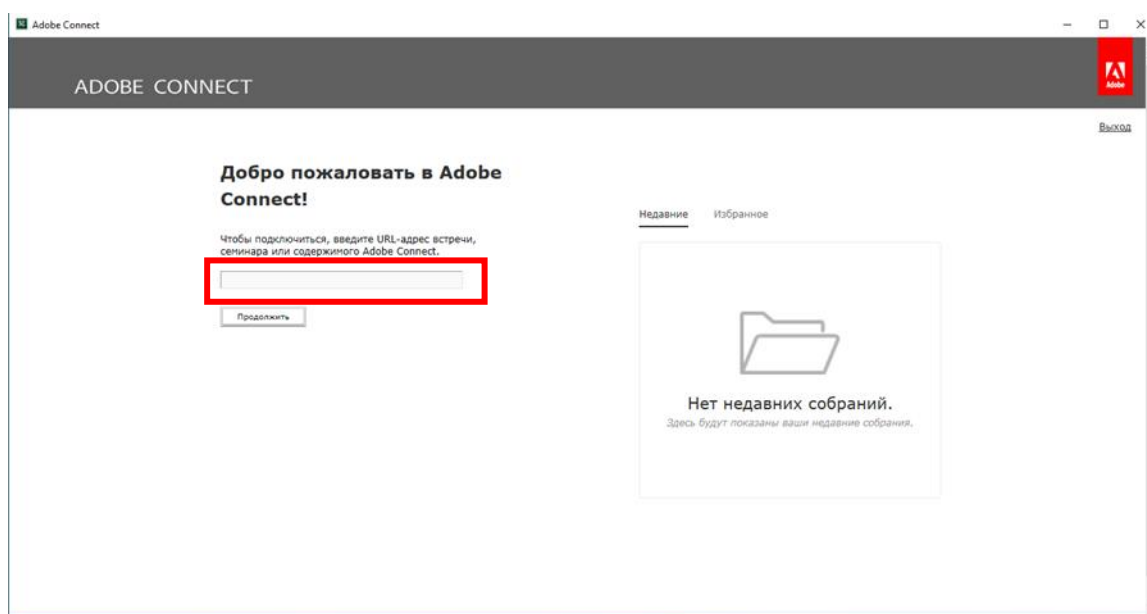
Adobe Connect

ADOBE CONNECT

Adobe

Выход

Добро пожаловать в Adobe Connect!

Чтобы подключиться, введите URL-адрес встречи, семинара или содержимого Adobe Connect.

Продолжить

Недавние Избранное

Нет недавних собраний.

Здесь будут показаны ваши недавние собрания.